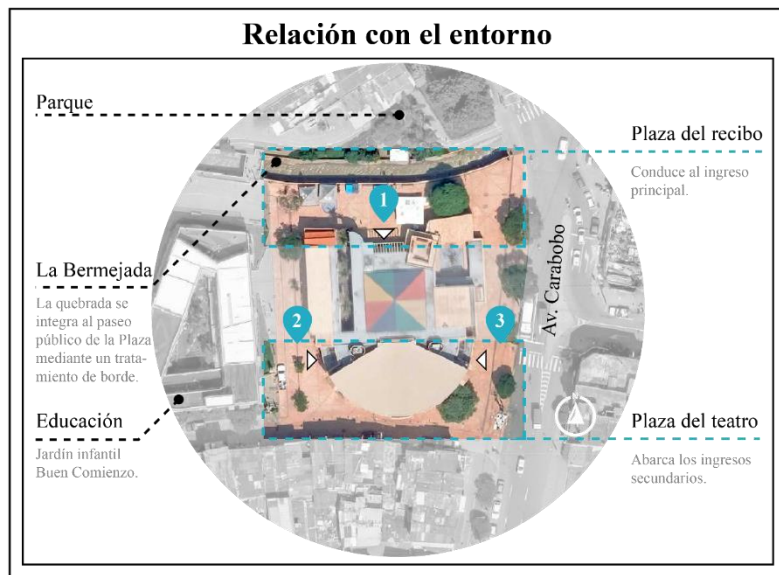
Relación con el entorno

Parque

La Bermejada

La quebrada se integra al paseo público de la Plaza mediante un tratamiento de borde.

Educación

Jardín infantil Buen Comienzo.

Plaza del recibo

Conduce al ingreso principal.

Av. Carabobo

1

2

3

Plaza del teatro

Abarca los ingresos secundarios.